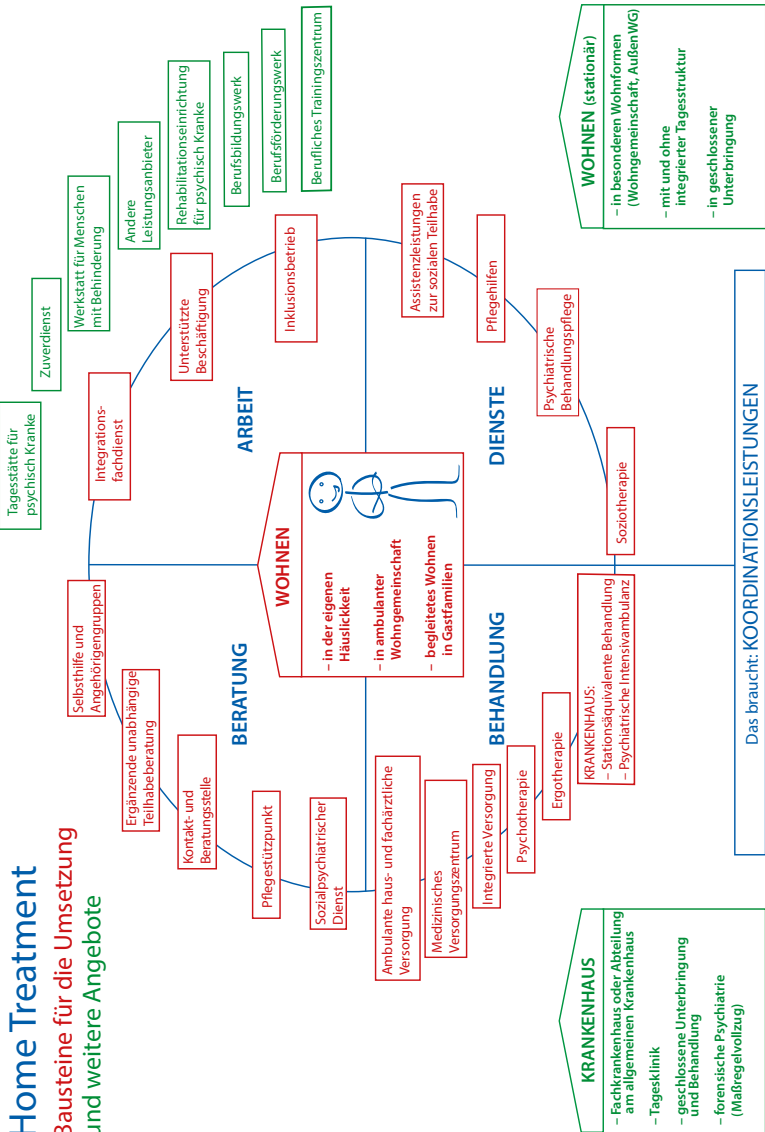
Home Treatment
Bausteine für die Umsetzung
und weitere Angebote

Tagesstätte für psychisch Kranke

Zuverdienst

Werkstatt für Menschen mit Behinderung

Andere Leistungsanbieter

Rehabilitationseinrichtung für psychisch Kranke

Berufsbildungswerk

Berufsförderungswerk

Berufliches Trainingszentrum

WOHNEN (stationär)
– in besonderen Wohnformen (Wohngemeinschaft, AußenWG)
– mit und ohne integrierter Tagesstruktur
– in geschlossener Unterbringung

ARBEIT

Integrationsfachdienst

Unterstützte Beschäftigung

Inklusionsbetrieb

Assistenzleistungen zur sozialen Teilhabe

Pflegehilfen

Psychiatrische Behandlungspflege

Soziotherapie

DIENSTE

WOHNEN
– in der eigenen Häuslichkeit
– in ambulanter Wohngemeinschaft
– begleitetes Wohnen in Gastfamilien

BERATUNG

Selbsthilfe und Angehörigengruppen

Ergänzende unabhängige Teilhabeberatung

Kontakt- und Beratungsstelle

Pflegestützpunkt

Sozialpsychiatrischer Dienst

BEHANDLUNG

Ambulante haus- und fachärztliche Versorgung

Medizinisches Versorgungszentrum

Integrierte Versorgung

Psychotherapie

Ergotherapie

KRANKENHAUS:
– Stationsäquivalente Behandlung
– Psychiatrische Intensivambulanz

Das braucht: KOORDINATIONSLEISTUNGEN

KRANKENHAUS
– Fachkrankenhaus oder Abteilung am allgemeinen Krankenhaus
– Tagesklinik
– geschlossene Unterbringung und Behandlung
– forensische Psychiatrie (Maßregelvollzug)